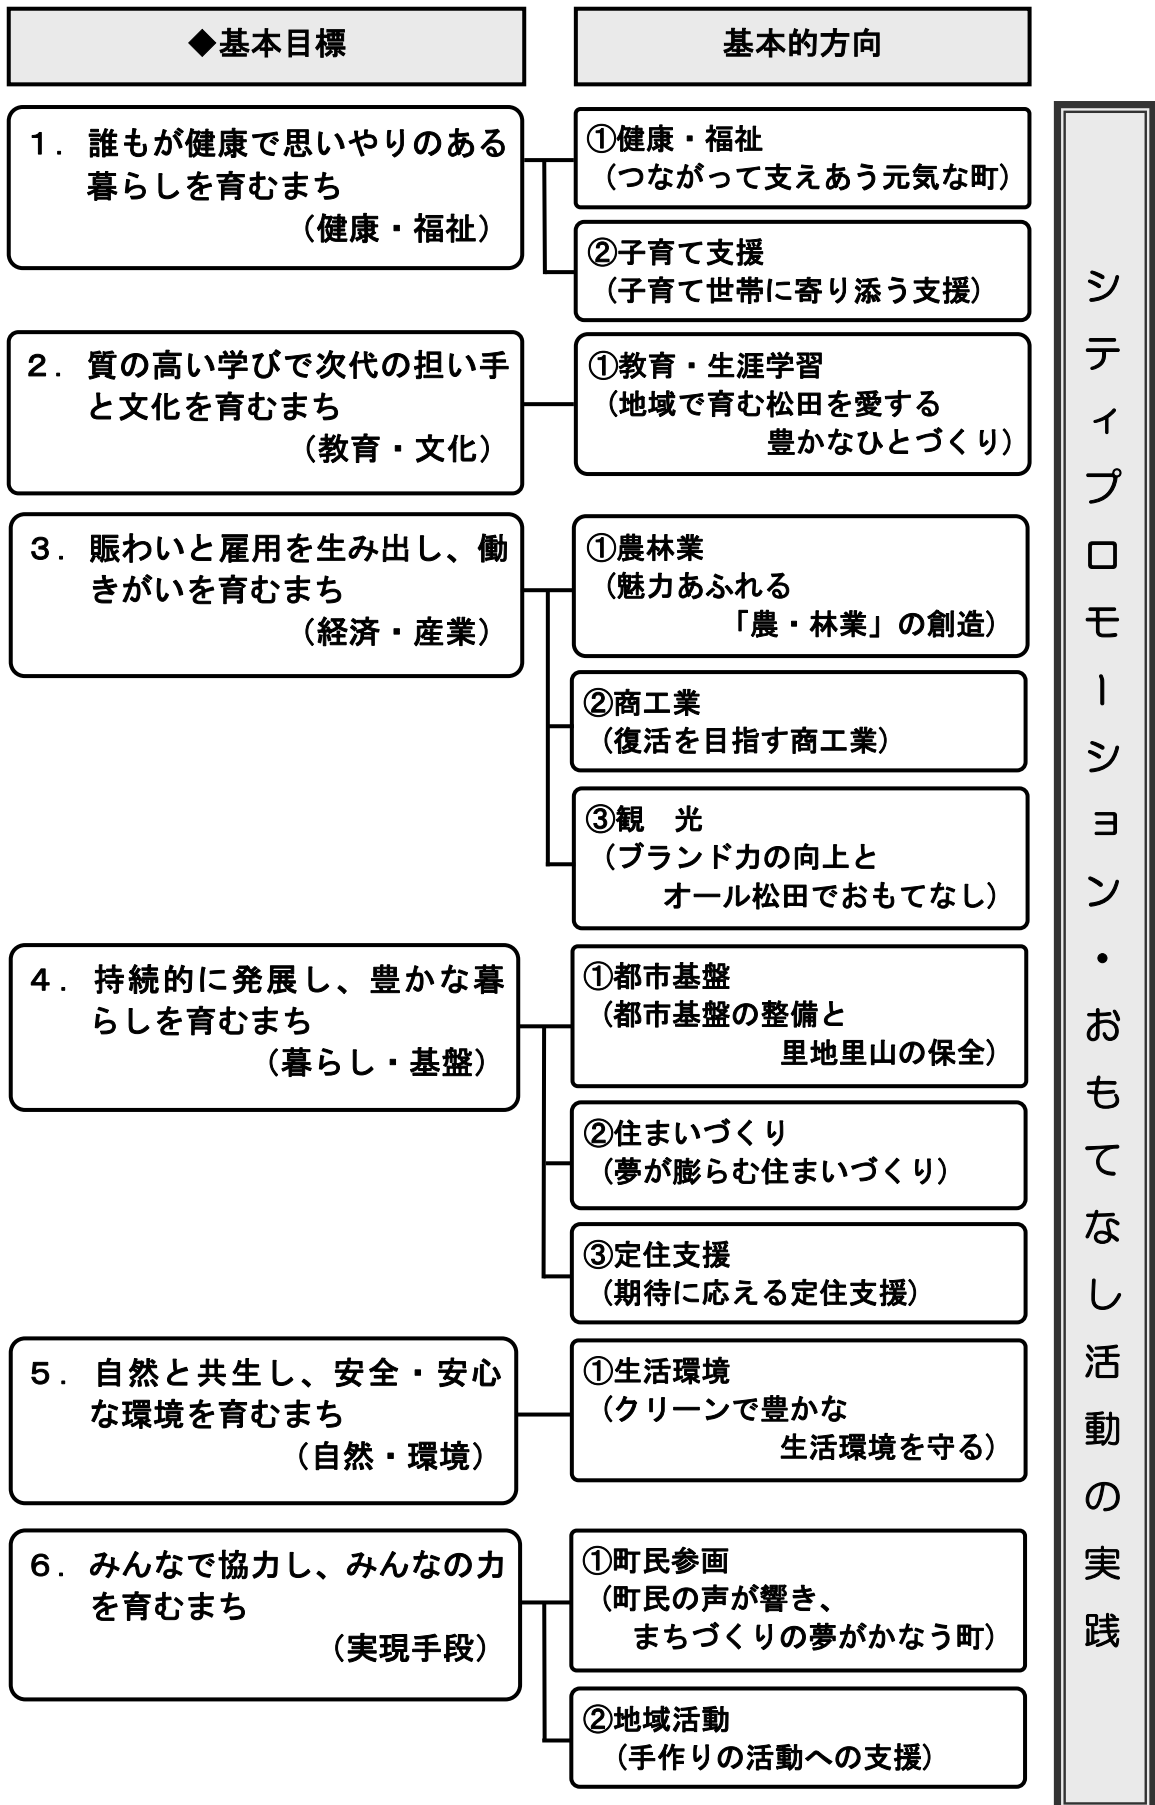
◆基本目標

基本的方向

1．誰もが健康で思いやりのある暮らしを育むまち
（健康・福祉）

①健康・福祉
（つながって支えあう元気な町）

②子育て支援
（子育て世帯に寄り添う支援）

2．質の高い学びで次代の担い手と文化を育むまち
（教育・文化）

①教育・生涯学習
（地域で育む松田を愛する豊かなひとづくり）

3．賑わいと雇用を生み出し、働きがいを育むまち
（経済・産業）

①農林業
（魅力あふれる「農・林業」の創造）

②商工業
（復活を目指す商工業）

③観　光
（ブランド力の向上とオール松田でおもてなし）

4．持続的に発展し、豊かな暮らしを育むまち
（暮らし・基盤）

①都市基盤
（都市基盤の整備と里地里山の保全）

②住まいづくり
（夢が膨らむ住まいづくり）

③定住支援
（期待に応える定住支援）

5．自然と共生し、安全・安心な環境を育むまち
（自然・環境）

①生活環境
（クリーンで豊かな生活環境を守る）

6．みんなで協力し、みんなの力を育むまち
（実現手段）

①町民参画
（町民の声が響き、まちづくりの夢がかなう町）

②地域活動
（手作りの活動への支援）

シティプロモーション・おもてなし活動の実践